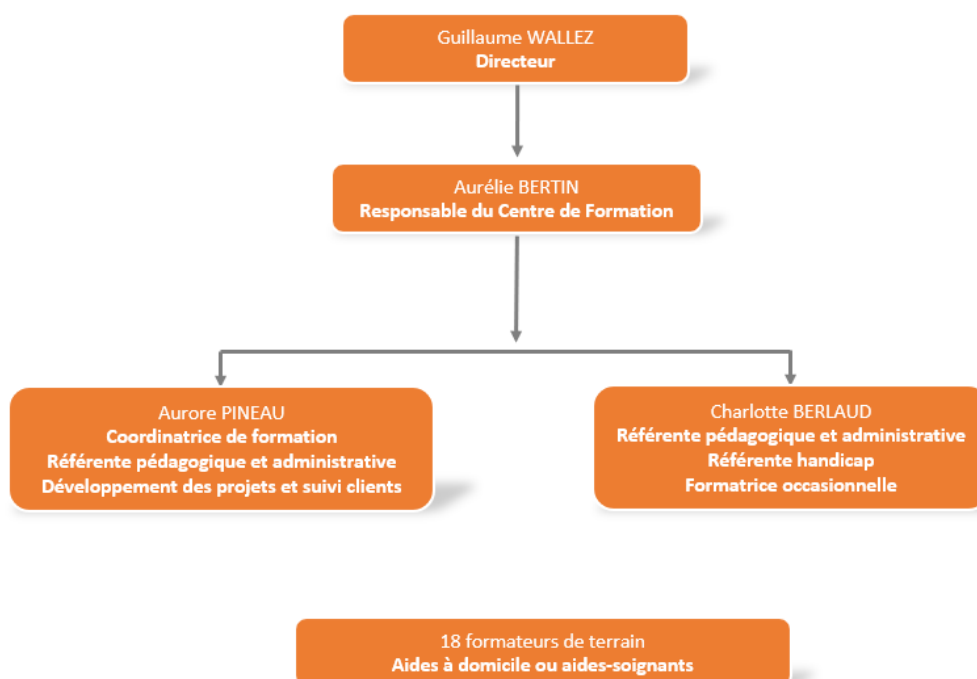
Guillaume WALLEZ
**Directeur**

Aurélie BERTIN
**Responsable du Centre de Formation**

Aurore PINEAU
**Coordinatrice de formation**
**Référente pédagogique et administrative**
**Développement des projets et suivi clients**

Charlotte BERLAUD
**Référente pédagogique et administrative**
**Référente handicap**
**Formatrice occasionnelle**

18 formateurs de terrain
**Aides à domicile ou aides-soignants**